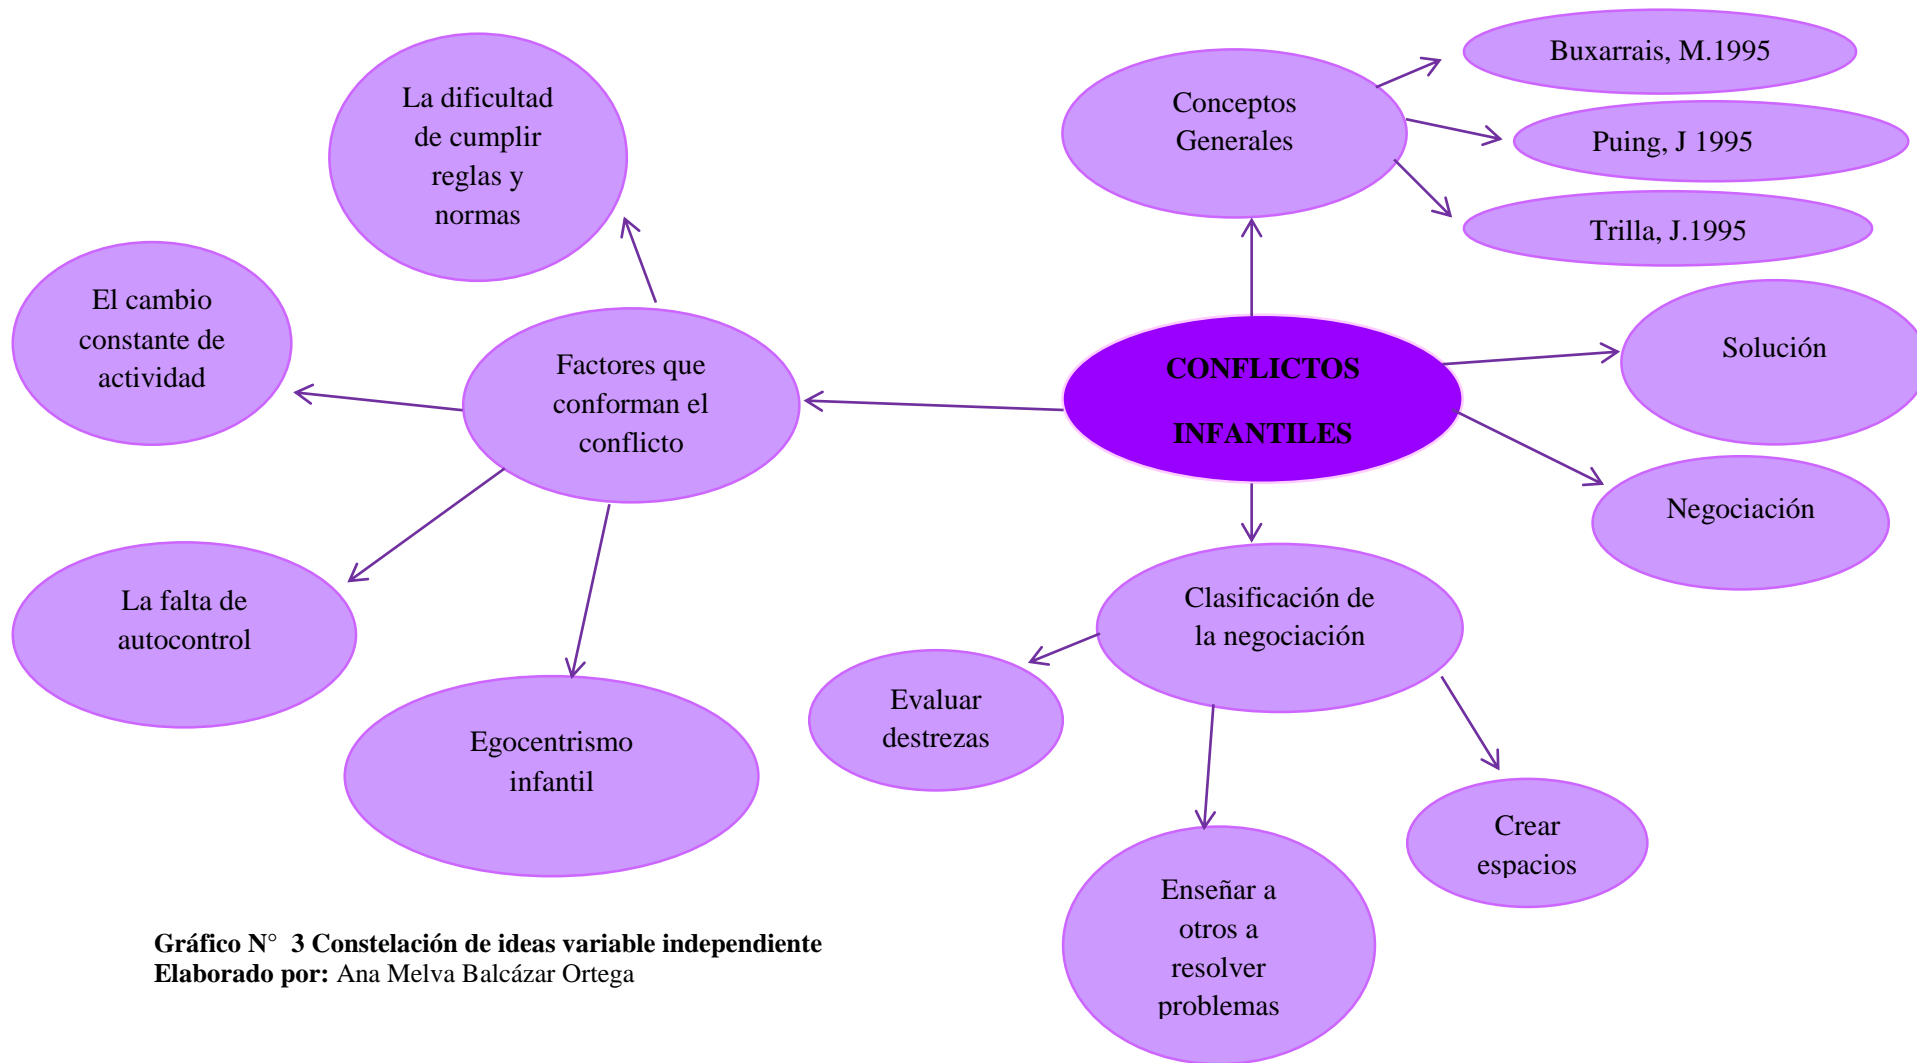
CONFLICTOS INFANTILES

Conceptos Generales

Buxarrais, M.1995

Puing, J 1995

Trilla, J.1995

Solución

Negociación

Clasificación de la negociación

Evaluar destrezas

Enseñar a otros a resolver problemas

Crear espacios

Factores que conforman el conflicto

La dificultad de cumplir reglas y normas

El cambio constante de actividad

La falta de autocontrol

Egocentrismo infantil

**Gráfico N° 3 Constelación de ideas variable independiente**
**Elaborado por:** Ana Melva Balcázar Ortega